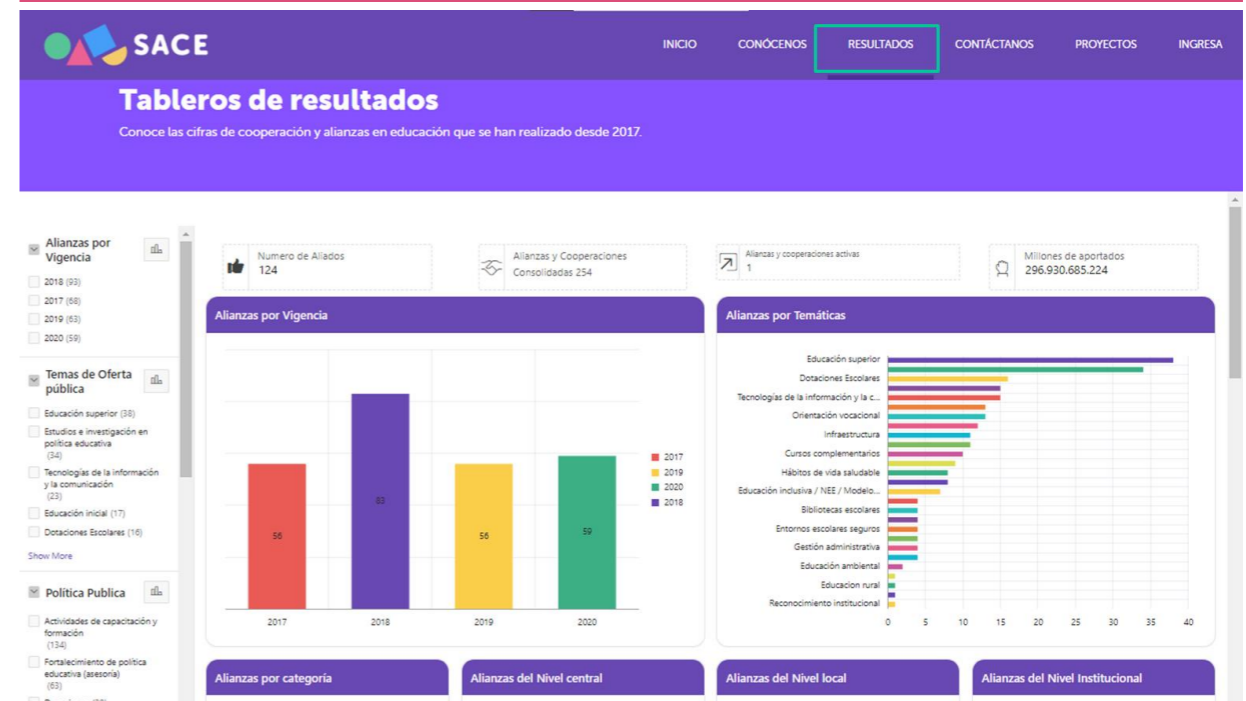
SACE

INICIO CONÓCENOS RESULTADOS CONTÁCTANOS PROYECTOS INGRESA

Tableros de resultados

Conoce las cifras de cooperación y alianzas en educación que se han realizado desde 2017.

Alianzas por Vigencia

2018 (93)
2017 (68)
2019 (63)
2020 (59)

Temas de Oferta pública

Educación superior (38)
Estudios e investigación en política educativa (34)
Tecnologías de la información y la comunicación (23)
Educación inicial (17)
Dotaciones Escolares (16)

Show More

Política Publica

Actividades de capacitación y formación (134)
Fortalecimiento de política educativa (asesoria) (63)

Numero de Aliados
124

Alianzas y Cooperaciones Consolidadas 254

Alianzas y cooperaciones activas
1

Millones de aportados
296.930.685.224

Alianzas por Vigencia

56
83
56
59

2017
2018
2019
2020

2017
2019
2020
2018

Alianzas por Temáticas

Educación superior
Dotaciones Escolares
Tecnologías de la información y la c...
Orientación vocacional
Infraestructura
Cursos complementarios
Hábitos de vida saludable
Educación inclusiva / NEE / Modelo...
Bibliotecas escolares
Entornos escolares seguros
Gestión administrativa
Educación ambiental
Educacion rural
Reconocimiento institucional

0 5 10 15 20 25 30 35 40

Alianzas por categoría

Alianzas del Nivel central

Alianzas del Nivel local

Alianzas del Nivel Institucional